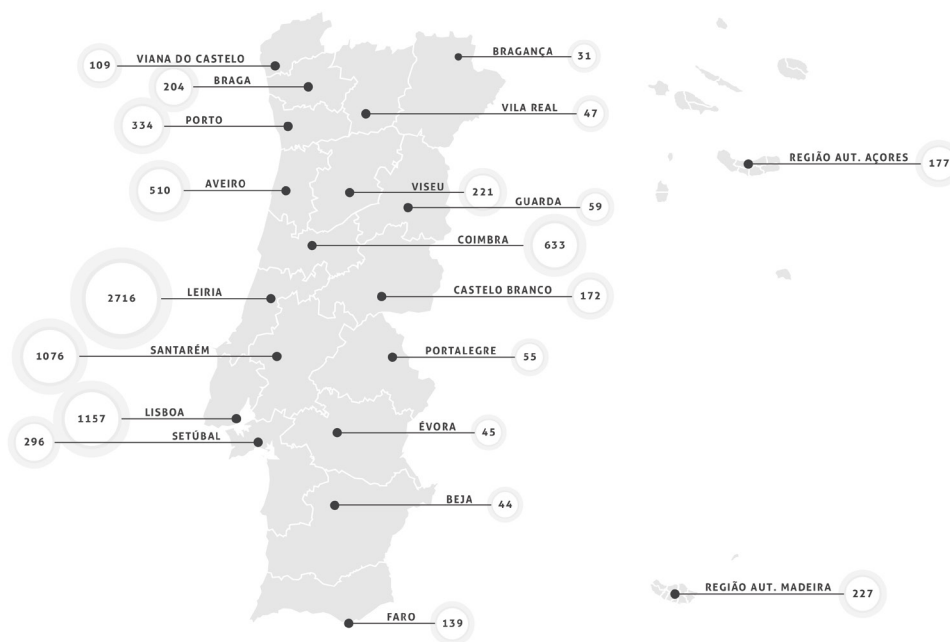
109 VIANA DO CASTELO
204 BRAGA
334 PORTO
BRAGANÇA 31
VILA REAL 47
REGIÃO AUT. AÇORES 177
510 AVEIRO
VISEU 221
GUARDA 59
COIMBRA 633
2716 LEIRIA
CASTELO BRANCO 172
1076 SANTARÉM
PORTALEGRE 55
1157 LISBOA
296 SETÚBAL
ÉVORA 45
BEJA 44
REGIÃO AUT. MADEIRA 227
FARO 139